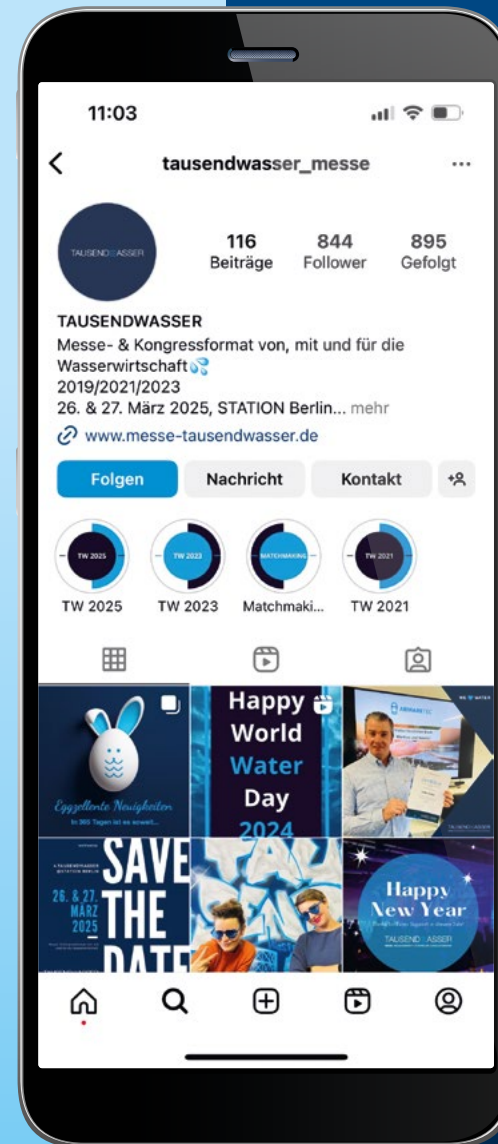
11:03

tausendwasser_messe

TAUSENDWASSER

116 Beiträge
844 Follower
895 Gefolgt

TAUSENDWASSER
Messe- & Kongressformat von, mit und für die Wasserwirtschaft💦
2019/2021/2023
26. & 27. März 2025, STATION Berlin... mehr
www.messe-tausendwasser.de

Folgen
Nachricht
Kontakt

TW 2025
TW 2025
TW 2023
TW 2023
MATCHMAKING
Matchmaki...
TW 2021
TW 2021

Eggzellente Neuigkeiten
In 365 Tagen ist es soweit...

Happy World Water Day 2024

TAUSENDWASSER

TAUSENDWASSER
@STATION BERLIN
26. & 27. MÄRZ 2025
SAVE THE DATE

Happy New Year
TAUSENDWASSER